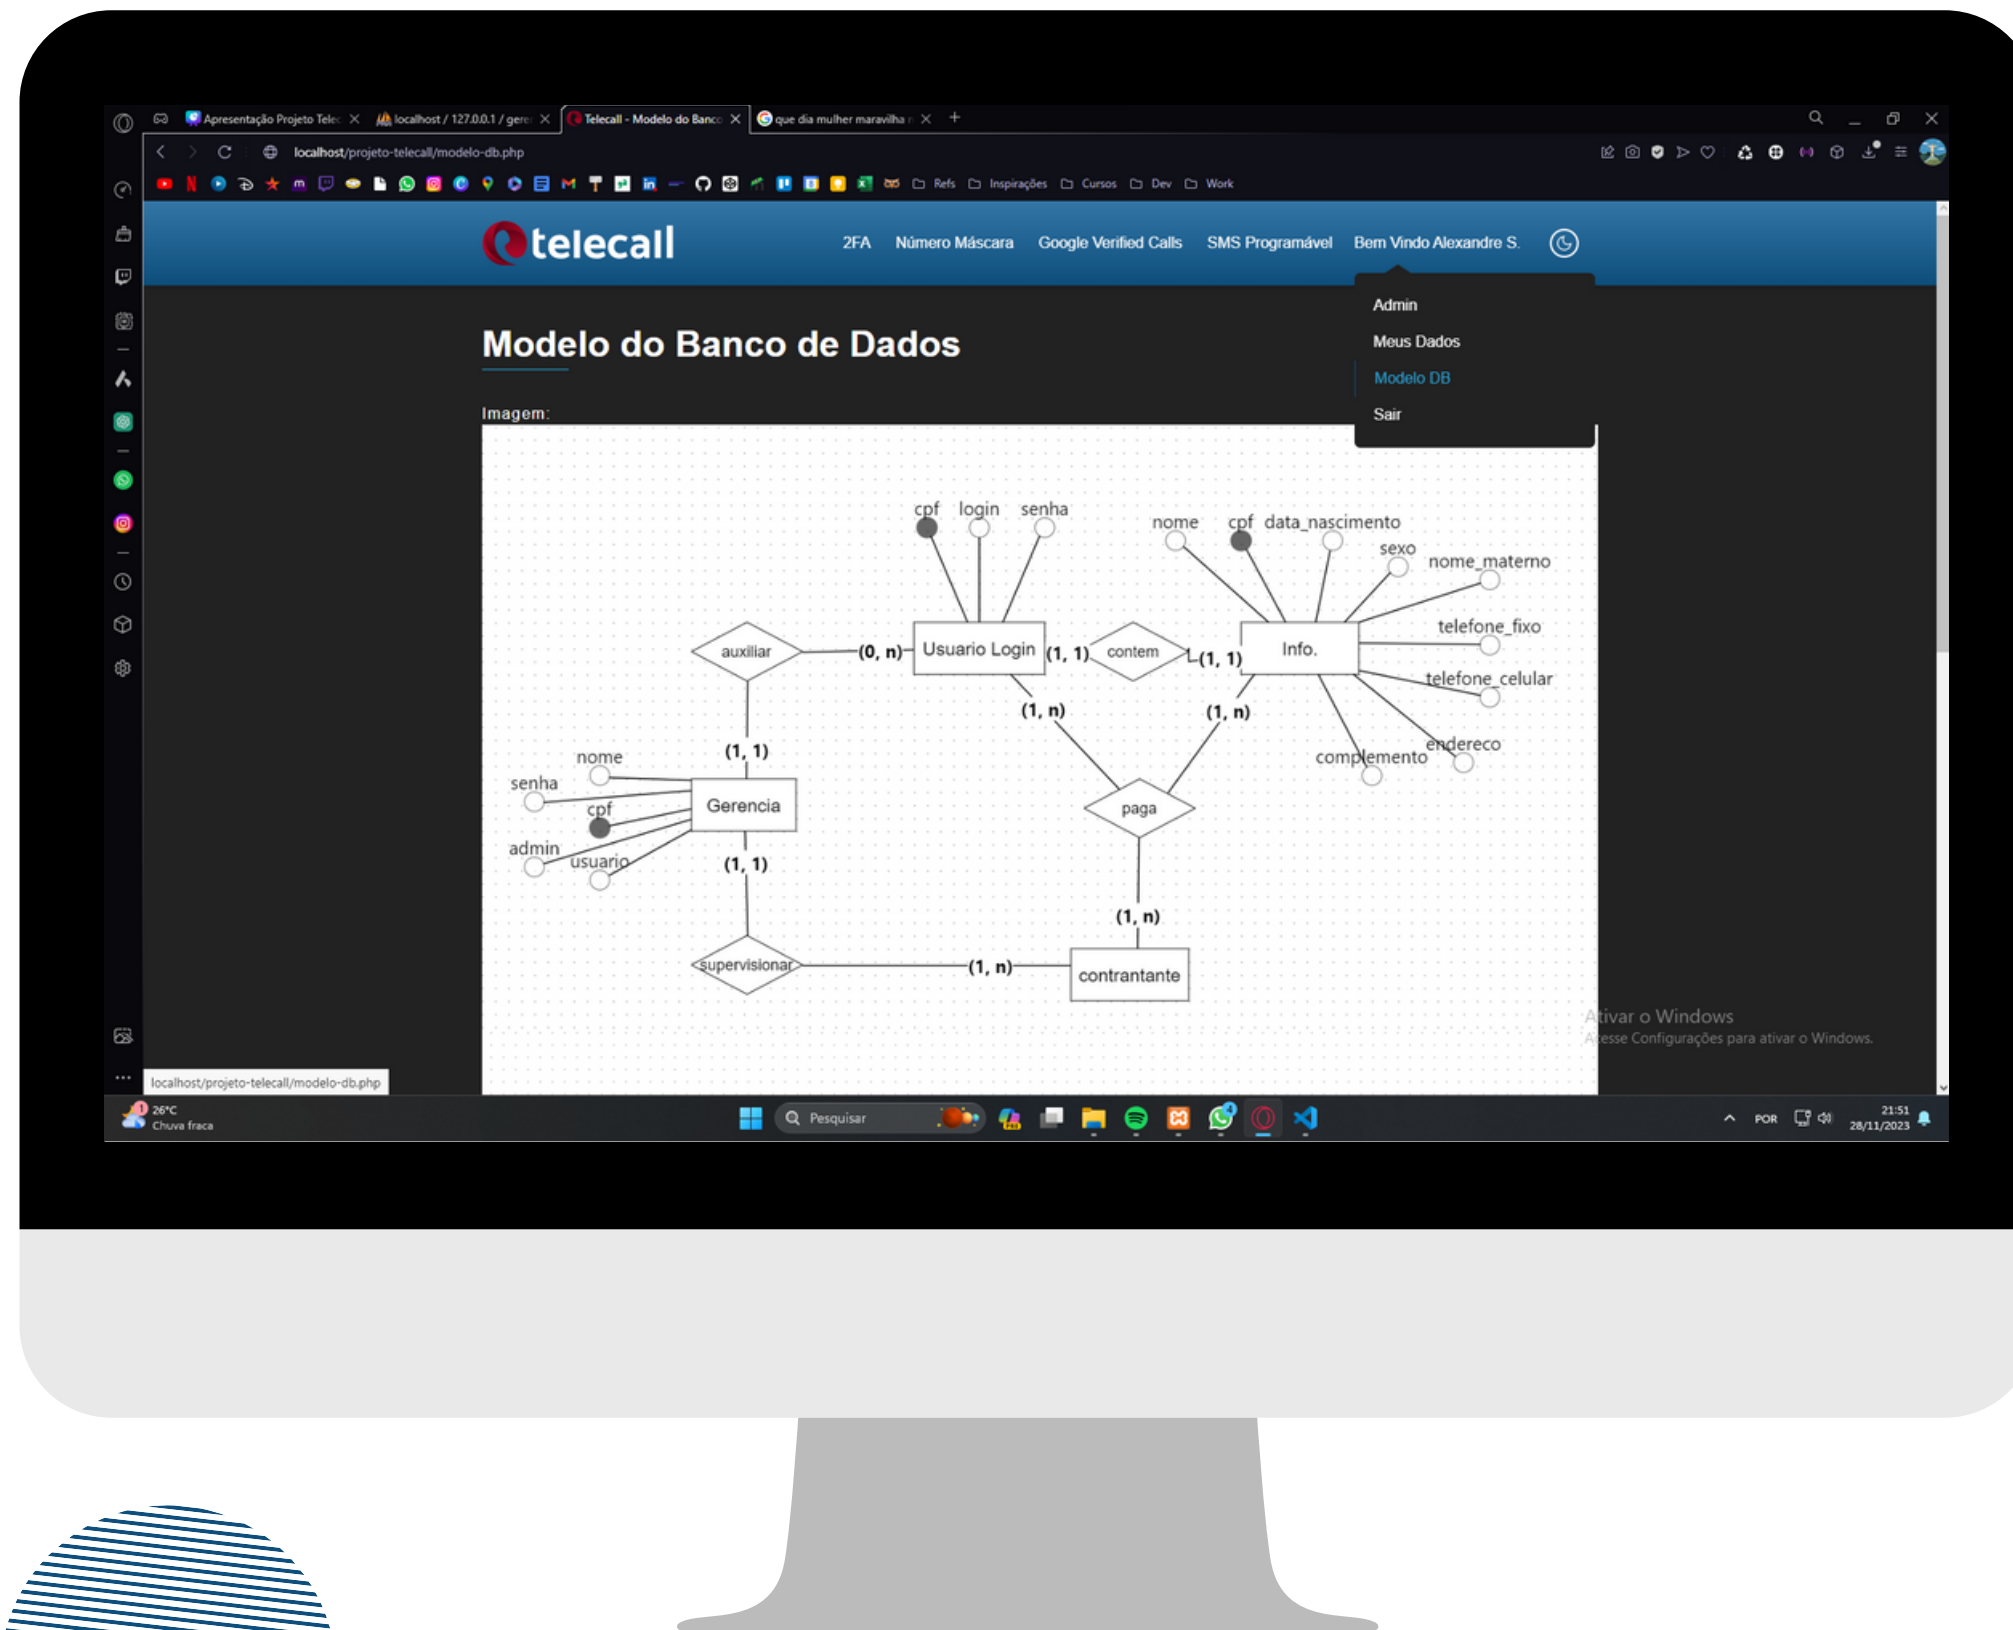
Apresentação Projeto Telec
localhost / 127.0.0.1 / gere
Telecall - Modelo do Banco
que dia mulher maravilha
localhost/projeto-telecall/modelo-db.php
Refs Inspirações Cursos Dev Work

telecall
2FA Número Máscara Google Verified Calls SMS Programável Bem Vindo Alexandre S.
Admin
Meus Dados
Modelo DB
Sair

Modelo do Banco de Dados

Imagem:

cpf login senha
nome cpf data_nascimento
sexo
nome_materno
telefone_fixo
telefone_celular
endereco
complemento
auxiliar (0, n) Usuario Login (1, 1) contem (1, 1) Info.
(1, n) (1, n)
(1, 1)
nome
senha
cpf
admin
usuario
Gerencia
paga
(1, 1)
(1, n)
supervisionar (1, n) contrantante

Ativar o Windows
Acesse Configurações para ativar o Windows.

localhost/projeto-telecall/modelo-db.php
26°C
Chuva fraca
Pesquisar
POR
21:51
28/11/2023